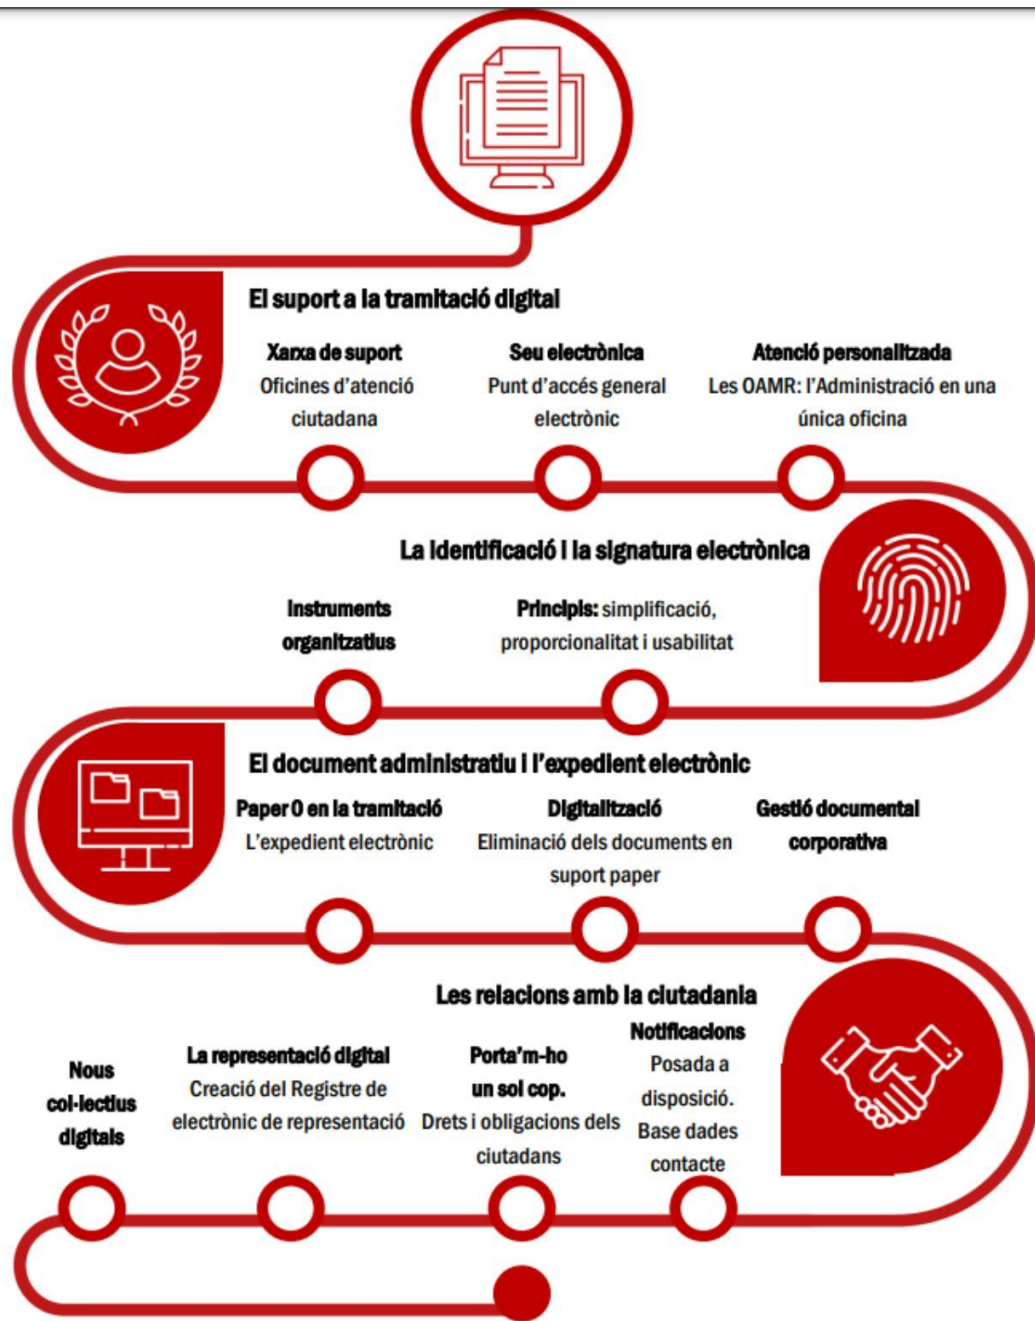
El suport a la tramitació digital

Xarxa de suport
Oficines d'atenció ciutadana

Seu electrònica
Punt d'accés general electrònic

Atenció personalitzada
Les OAMR: l'Administració en una única oficina

La identificació i la signatura electrònica

Instruments organitzatius

Principis: simplificació, proporcionalitat i usabilitat

El document administratiu i l'expedient electrònic

Paper 0 en la tramitació
L'expedient electrònic

Digitalització
Eliminació dels documents en suport paper

Gestió documental corporativa

Les relacions amb la ciutadania

Nous col·lectius digitals

La representació digital
Creació del Registre de electrònic de representació

Porta'm-ho un sol cop.
Drets i obligacions dels ciutadans

Notificacions
Posada a disposició.
Base dades contacte